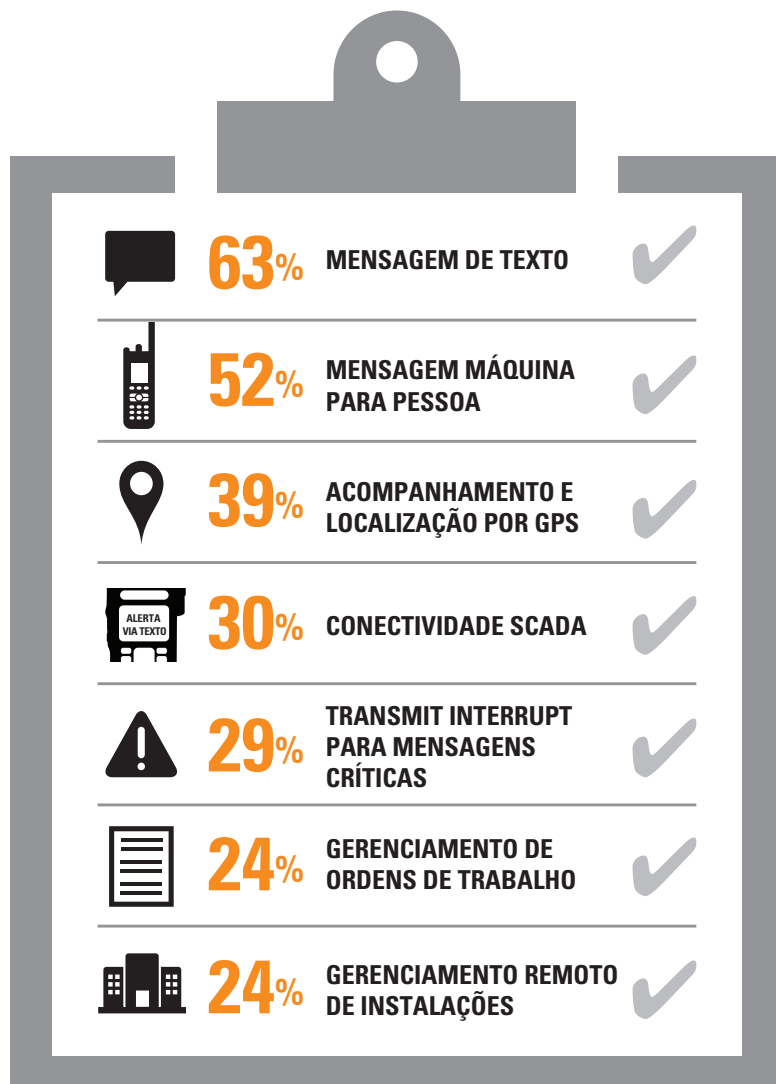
63% MENSAGEM DE TEXTO

52% MENSAGEM MÁQUINA PARA PESSOA

39% ACOMPANHAMENTO E LOCALIZAÇÃO POR GPS

ALERTA VIA TEXTO

30% CONECTIVIDADE SCADA

29% TRANSMIT INTERRUPT PARA MENSAGENS CRÍTICAS

24% GERENCIAMENTO DE ORDENS DE TRABALHO

24% GERENCIAMENTO REMOTO DE INSTALAÇÕES